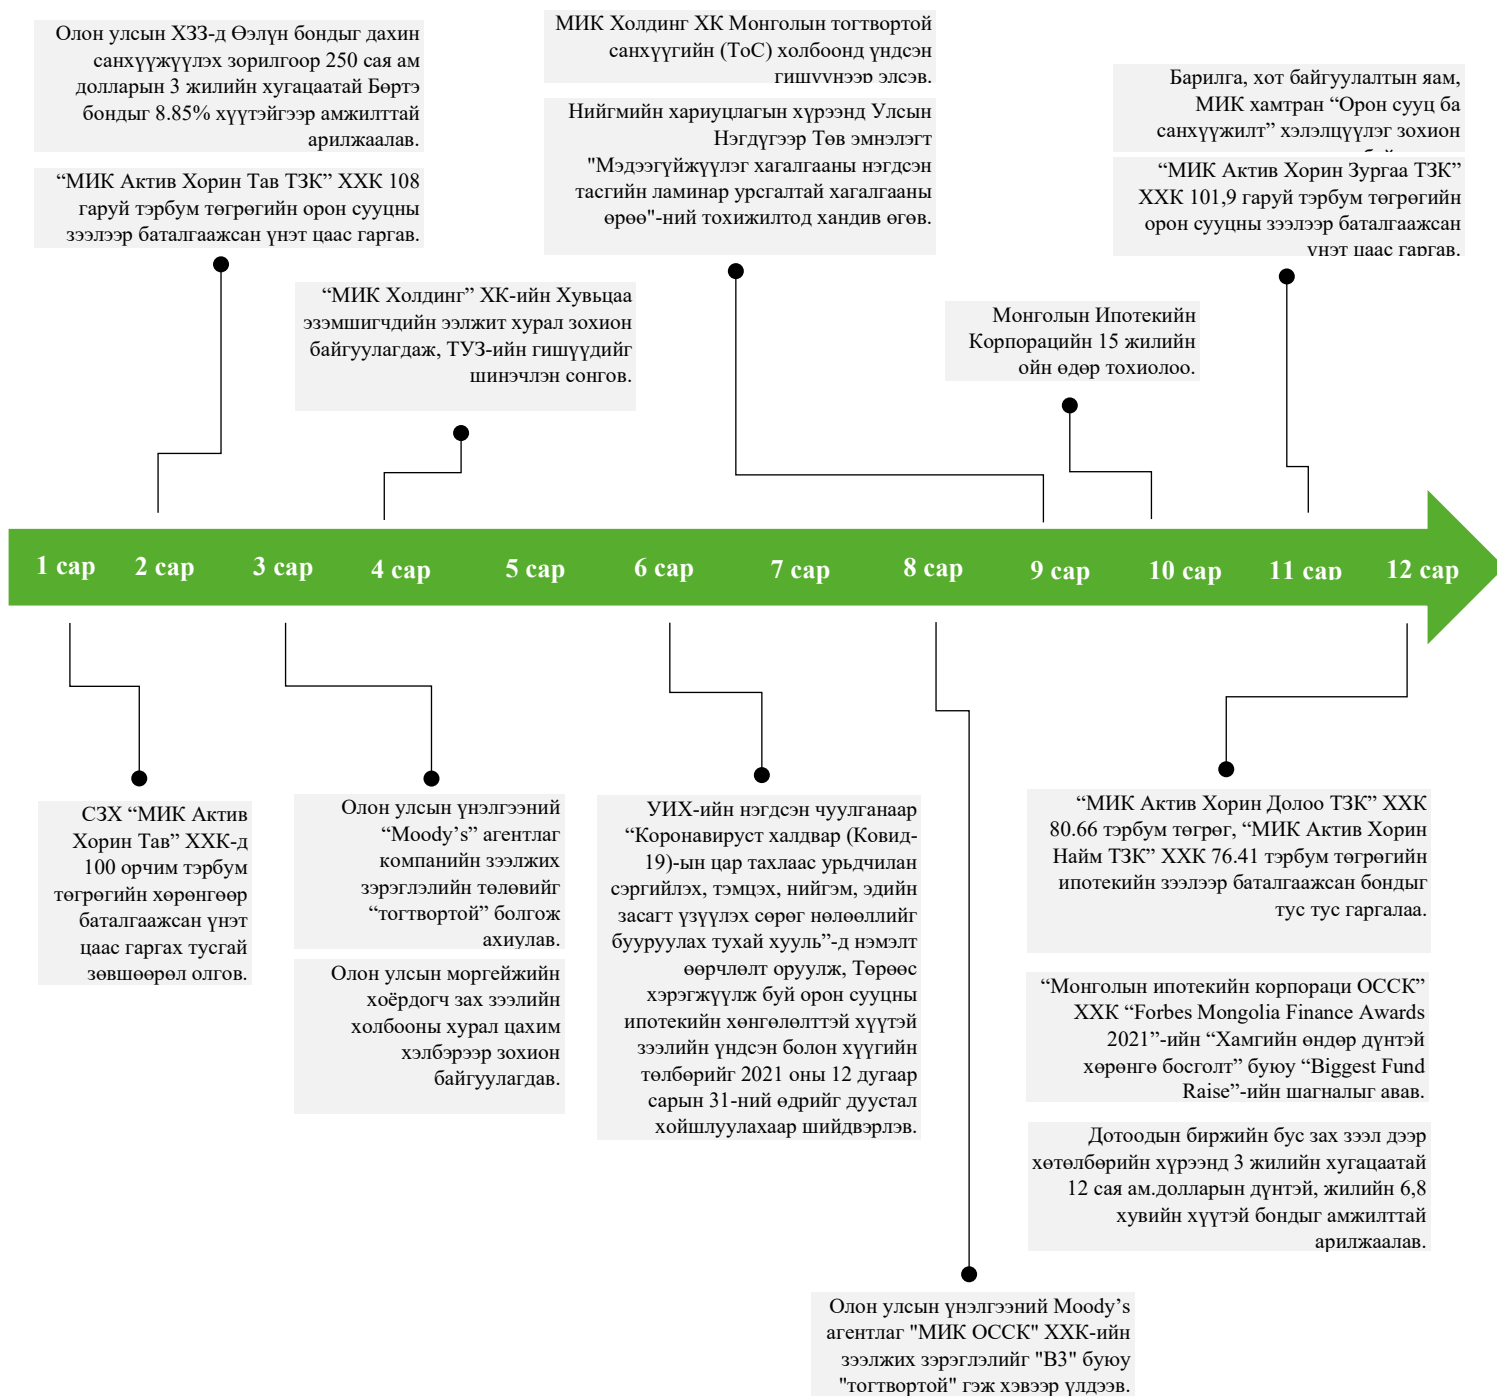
Олон улсын ХЗЗ-д Өэлүн бондыг дахин санхүүжүүлэх зорилгоор 250 сая ам долларын 3 жилийн хугацаатай Бөртэ бондыг 8.85% хүүтэйгээр амжилттай арилжаалав.

“МИК Актив Хорин Тав ТЗК” ХХК 108 гаруй тэрбум төгрөгийн орон сууцны зээлээр баталгаажсан үнэт цаас гаргав.

“МИК Холдинг” ХК-ийн Хувьцаа эзэмшигчдийн ээлжит хурал зохион байгуулагдаж, ТУЗ-ийн гишүүдийг шинэчлэн сонгов.

МИК Холдинг ХК Монголын тогтвортой санхүүгийн (ТоС) холбоонд үндсэн гишүүнээр элсэв.

Нийгмийн хариуцлагын хүрээнд Улсын Нэгдүгээр Төв эмнэлэгт "Мэдээгүйжүүлэг хагалгааны нэгдсэн тасгийн ламинар урсгалтай хагалгааны өрөө"-ний тохижилтод хандив өгөв.

Монголын Ипотекийн Корпорацийн 15 жилийн ойн өдөр тохиолоо.

Барилга, хот байгуулалтын яам, МИК хамтран “Орон сууц ба санхүүжилт” хэлэлцүүлэг зохион

“МИК Актив Хорин Зургаа ТЗК” ХХК 101,9 гаруй тэрбум төгрөгийн орон сууцны зээлээр баталгаажсан үнэт цаас гаргав.

1 сар 2 сар 3 сар 4 сар 5 сар 6 сар 7 сар 8 сар 9 сар 10 сар 11 сар 12 сар

СЗХ “МИК Актив Хорин Тав” ХХК-д 100 орчим тэрбум төгрөгийн хөрөнгөөр баталгаажсан үнэт цаас гаргах тусгай зөвшөөрөл олгов.

Олон улсын үнэлгээний “Moody’s” агентлаг компанийн зээлжих зэрэглэлийн төлөвийг “тогтвортой” болгож ахиулав.

Олон улсын моргейжийн хоёрдогч зах зээлийн холбооны хурал цахим хэлбэрээр зохион байгуулагдав.

УИХ-ийн нэгдсэн чуулганаар “Коронавируст халдвар (Ковид-19)-ын цар тахлаас урьдчилан сэргийлэх, тэмцэх, нийгэм, эдийн засагт үзүүлэх сөрөг нөлөөллийг бууруулах тухай хууль”-д нэмэлт өөрчлөлт оруулж, Төрөөс хэрэгжүүлж буй орон сууцны ипотекийн хөнгөлөлттэй хүүтэй зээлийн үндсэн болон хүүгийн төлбөрийг 2021 оны 12 дугаар сарын 31-ний өдрийг дуустал хойшлуулахаар шийдвэрлэв.

Олон улсын үнэлгээний Moody’s агентлаг "МИК ОССК" ХХК-ийн зээлжих зэрэглэлийг "B3" буюу "тогтвортой" гэж хэвээр үлдээв.

“МИК Актив Хорин Долоо ТЗК” ХХК 80.66 тэрбум төгрөг, “МИК Актив Хорин Найм ТЗК” ХХК 76.41 тэрбум төгрөгийн ипотекийн зээлээр баталгаажсан бондыг тус тус гаргалаа.

“Монголын ипотекийн корпораци ОССК” ХХК “Forbes Mongolia Finance Awards 2021”-ийн “Хамгийн өндөр дүнтэй хөрөнгө босголт” буюу “Biggest Fund Raise”-ийн шагналыг авав.

Дотоодын биржийн бус зах зээл дээр хөтөлбөрийн хүрээнд 3 жилийн хугацаатай 12 сая ам.долларын дүнтэй, жилийн 6,8 хувийн хүүтэй бондыг амжилттай арилжаалав.